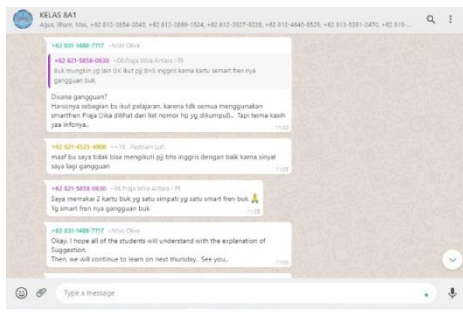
KELAS 8A1
Agus, Ilham, Mas, +62 812-3854-0043, +62 812-3869-1524, +62 812-3027-3228, +62 812-4640-6535, +62 813-5351-2470, +62 819...

+62 831-1488-7717 ~Miss Olive
+62 821-5858-0630 ~06.Praja Wira Antara | PI
Buk mungkin yg lain GK ikut pjj B=li inggris karna kartu semart fren nya gangguan buk
Disana gangguan?
Harusnya sebagian bs ikut pelajaran. karena tdk semua menggunakan smartfren Praja (Jika dilihat dari list nomor hp yg dikumpul).. Tapi terima kasih yaa infonya..
11:03

+62 821-4525-4908 ~~15. Febriam Lufi
maaf bu saya tidak bisa mengikuti pjj bhs inggris dengan baik karna sinyal saya lagi gangguan
11:03

+62 821-5858-0630 ~06.Praja Wira Antara | PI
Saya memakai 2 kartu buk yg satu simpati yg satu smart fren buk 🙏
Yg smart fren nya gangguan buk
11:05

+62 831-1488-7717 ~Miss Olive
Okay. I hope all of the students will understand with the explanation of Suggestion.
Then, we will continue to learn on next thursday.. See you..
11:05

Type a message